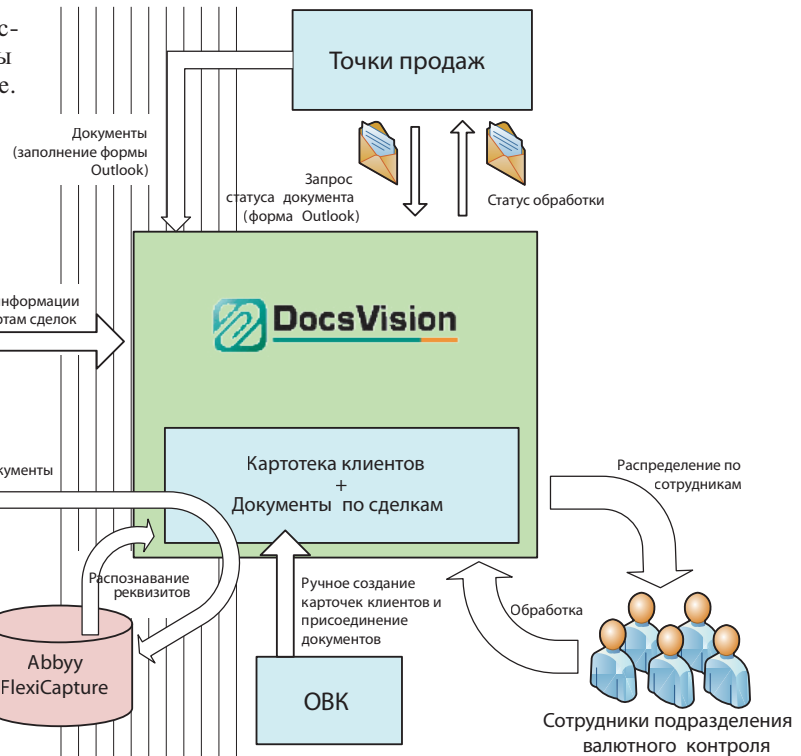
с-
ы
е.

Точки продаж

Документы (заполнение формы Outlook)

Запрос статуса документа (форма Outlook)

Статус обработки

информации
там сделок

DocsVision

кументы

Картотека клиентов
+
Документы по сделкам

Распределение по сотрудникам

Распознавание реквизитов

Ручное создание карточек клиентов и присоединение документов

Обработка

Abbyy
FlexiCapture

ОВК

Сотрудники подразделения валютного контроля